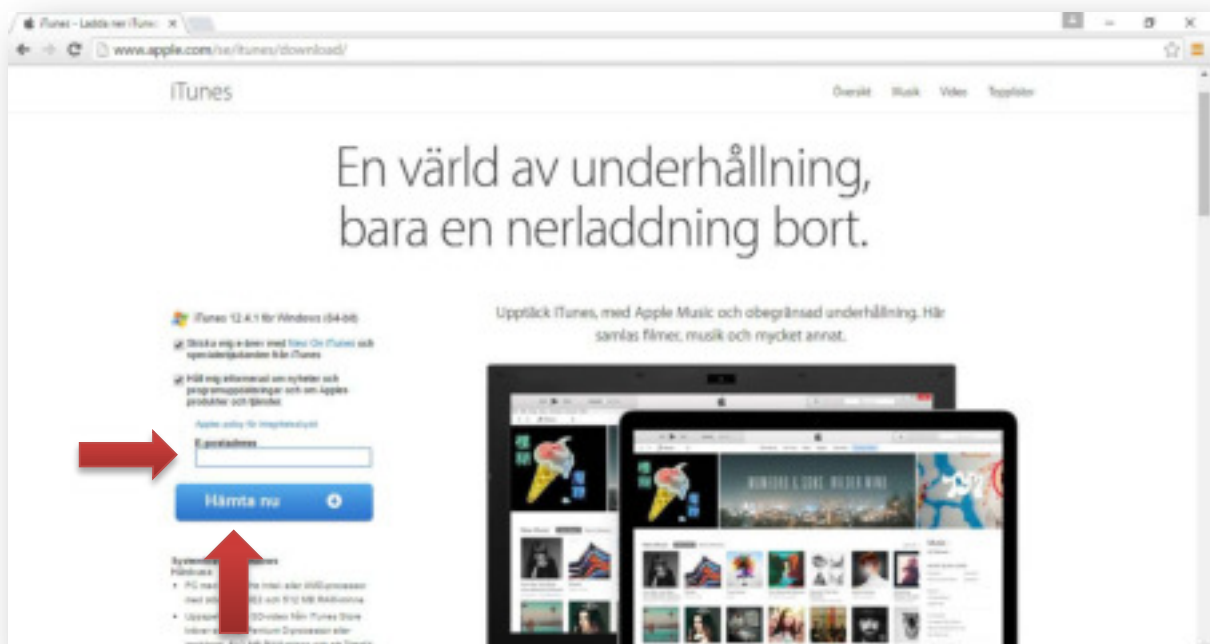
iTunes - Ladda ner iTunes ×

www.apple.com/se/itunes/download/

iTunes

Översikt Musik Video Topplistor

En värld av underhållning, bara en nerladdning bort.

iTunes 12.4.1 för Windows (64-bit)

Skicka mig e-brev med New On iTunes och specialerbjudanden från iTunes

Håll mig informerad om nyheter och programuppdateringar och om Apples produkter och tjänster.

Apples policy för integritetsskydd

E-postadress

Hämta nu

Upptäck iTunes, med Apple Music och obegränsad underhållning. Här samlas filmer, musik och mycket annat.

System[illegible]
Hårdvara
• PC med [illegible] Intel eller AMD-processor med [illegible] och 512 MB RAM-minne
• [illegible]